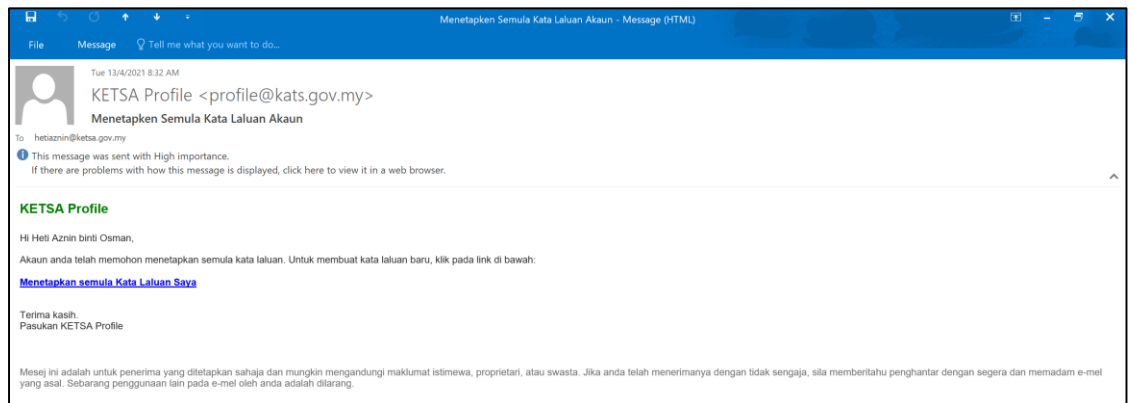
Menetapken Semula Kata Laluan Akaun - Message (HTML)

File Message Tell me what you want to do...

Tue 13/4/2021 8:32 AM

KETSA Profile <profile@kats.gov.my>

Menetapken Semula Kata Laluan Akaun

To hetiaznin@ketsa.gov.my

This message was sent with High importance.
If there are problems with how this message is displayed, click here to view it in a web browser.

KETSA Profile

Hi Heti Aznin binti Osman,

Akaun anda telah memohon menetapkan semula kata laluan. Untuk membuat kata laluan baru, klik pada link di bawah:

Menetapkan semula Kata Laluan Saya

Terima kasih.
Pasukan KETSA Profile

Mesej ini adalah untuk penerima yang ditetapkan sahaja dan mungkin mengandungi maklumat istimewa, proprietari, atau swasta. Jika anda telah menerimanya dengan tidak sengaja, sila memberitahu penghantar dengan segera dan memadam e-mel yang asal. Sebarang penggunaan lain pada e-mel oleh anda adalah dilarang.